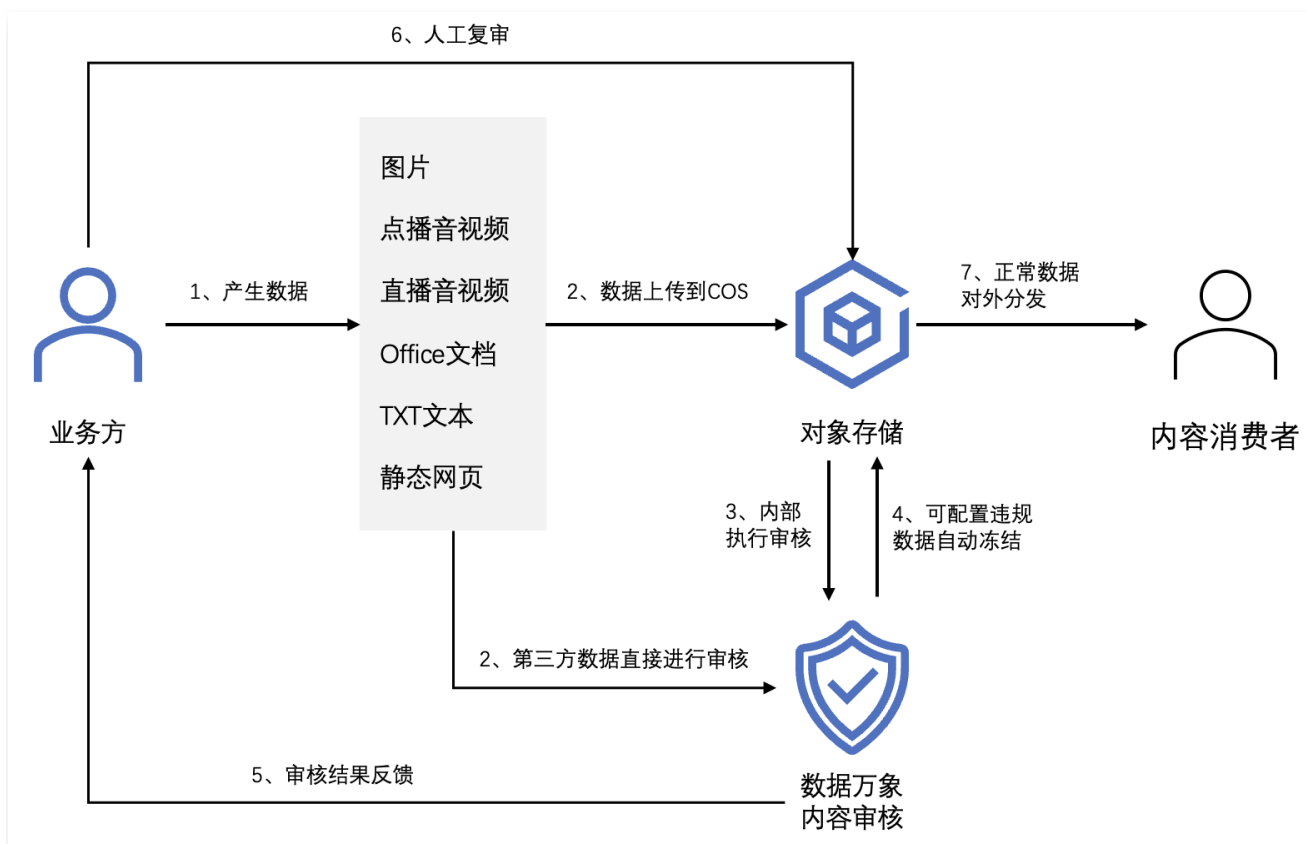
6、人工复审

图片
点播音视频
直播音视频
Office文档
TXT文本
静态网页

1、产生数据

2、数据上传到COS

7、正常数据对外分发

业务方

对象存储

内容消费者

3、内部执行审核

4、可配置违规数据自动冻结

2、第三方数据直接进行审核

5、审核结果反馈

数据万象内容审核